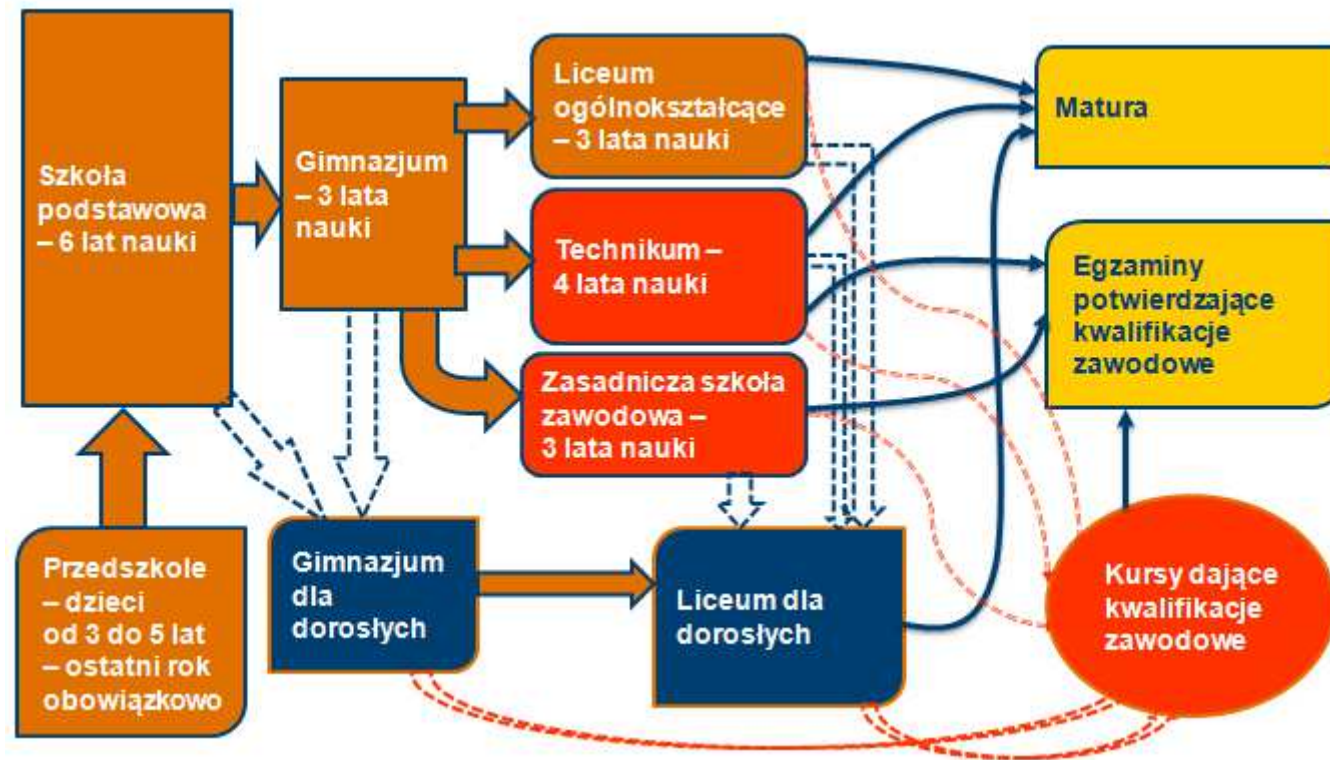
Szkoła podstawowa – 6 lat nauki

Gimnazjum – 3 lata nauki

Liceum ogólnokształcące – 3 lata nauki

Technikum – 4 lata nauki

Zasadnicza szkoła zawodowa – 3 lata nauki

Matura

Egzaminy potwierdzające kwalifikacje zawodowe

Przedszkole – dzieci od 3 do 5 lat – ostatni rok obowiązkowo

Gimnazjum dla dorosłych

Liceum dla dorosłych

Kursy dające kwalifikacje zawodowe